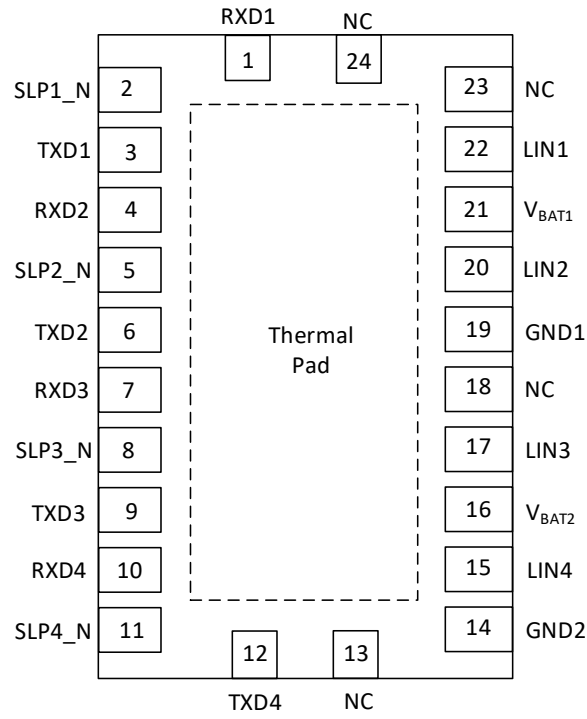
RXD1 NC

1 24

SLP1_N 2
TXD1 3
RXD2 4
SLP2_N 5
TXD2 6
RXD3 7
SLP3_N 8
TXD3 9
RXD4 10
SLP4_N 11

Thermal Pad

23 NC
22 LIN1
21 $V_{BAT1}$
20 LIN2
19 GND1
18 NC
17 LIN3
16 $V_{BAT2}$
15 LIN4
14 GND2

12 13

TXD4 NC